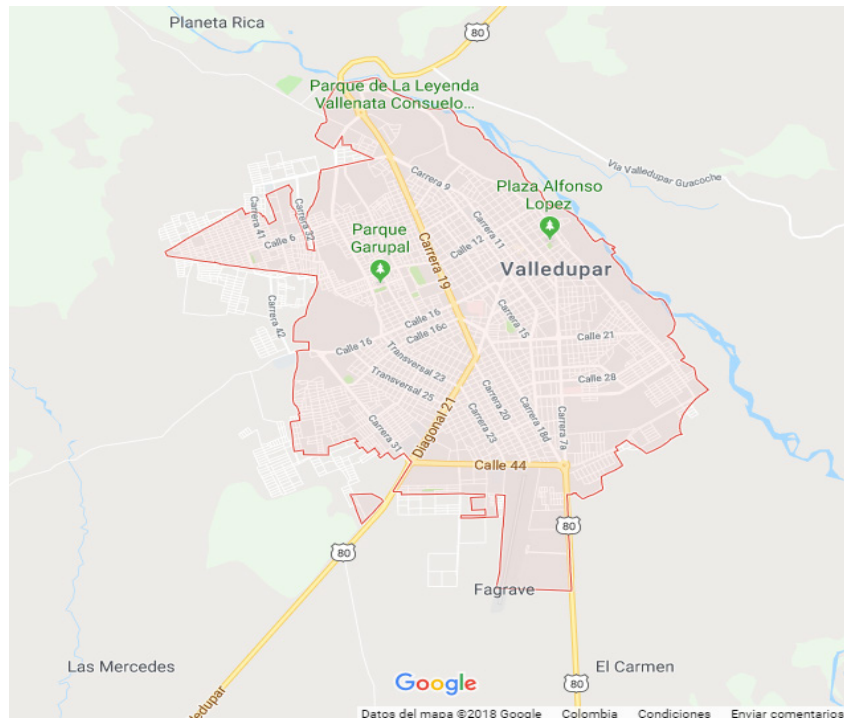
Planeta Rica
80
Parque de La Leyenda Vallenata Consuelo...
Vía Valledupar Guacoche
Carrera 9
Plaza Alfonso Lopez
Carrera 41
Carrera 32
Calle 6
Parque Garupal
Carrera 11
Calle 12
Carrera 19
Valledupar
Carrera 42
Calle 16
Calle 16c
Calle 16
Carrera 15
Calle 21
Transversal 23
Transversal 25
Calle 28
Carrera 31
Diagonal 21
Carrera 20
Carrera 23
Carrera 18d
Carrera 7a
Calle 44
80
80
Fagrave
Las Mercedes
El Carmen
Google
80
edupar
Datos del mapa ©2018 Google Colombia Condiciones Enviar comentarios